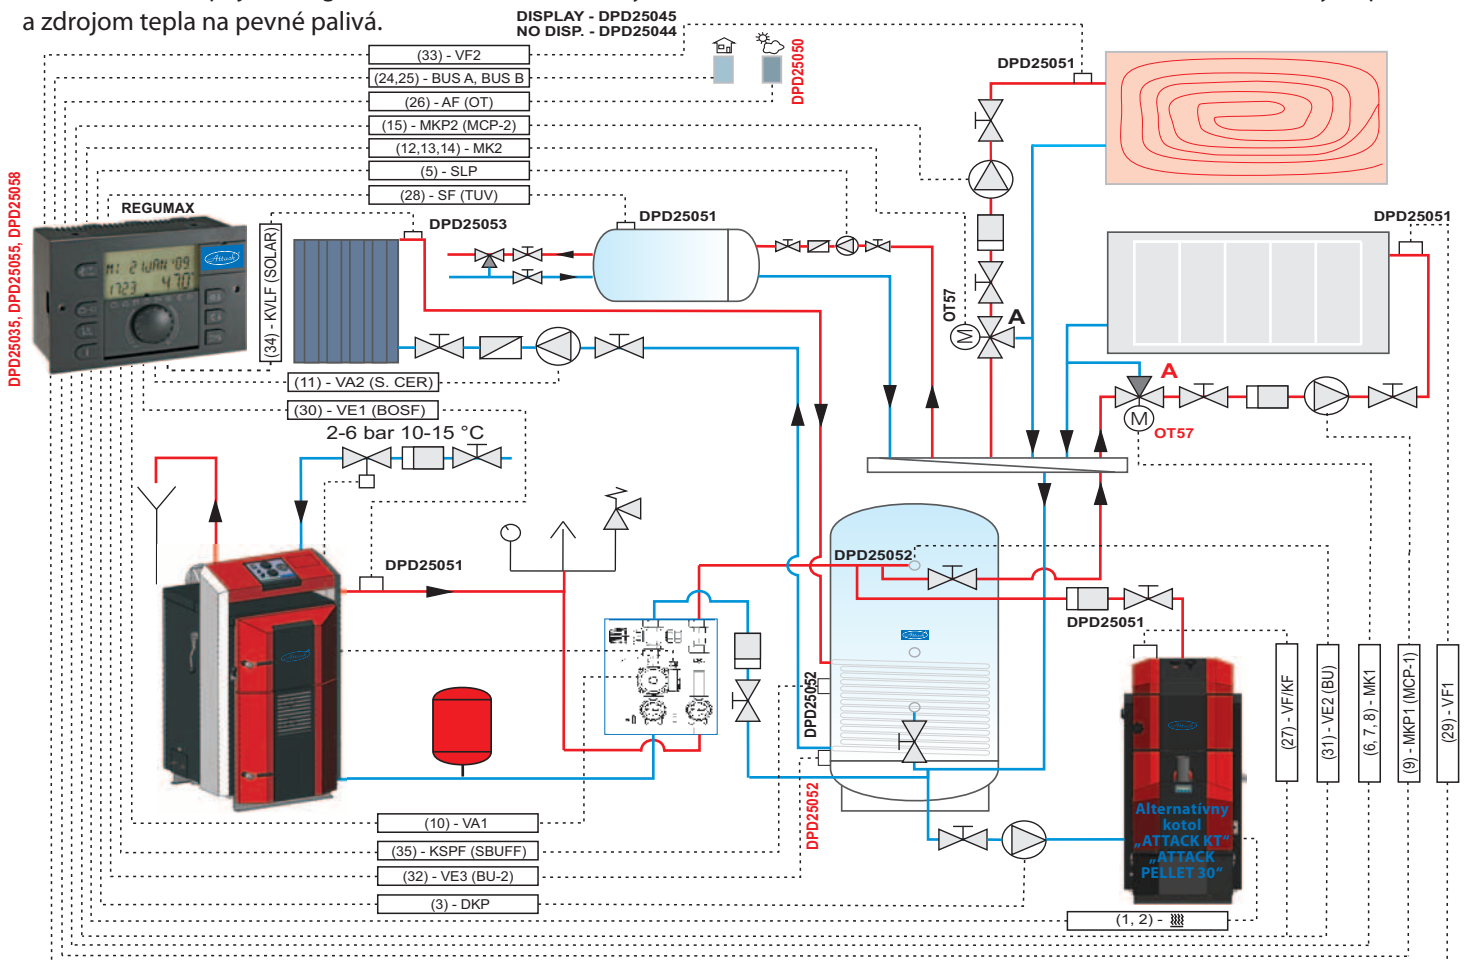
a zdrojom tepla na pevné palivá.

DISPLAY - DPD25045
NO DISP. - DPD25044

(33) - VF2
(24,25) - BUS A, BUS B
(26) - AF (OT)
(15) - MKP2 (MCP-2)
(12,13,14) - MK2
(5) - SLP
(28) - SF (TUV)

DPD25050
DPD25051
DPD25051
DPD25051
DPD25053

REGUMAX

DPD25035, DPD25055, DPD25058

(34) - KVLF (SOLAR)

(11) - VA2 (S. CER)
(30) - VE1 (BOSF)

2-6 bar 10-15 °C

OT57
A
A
OT57

DPD25052
DPD25051
DPD25051
DPD25052
DPD25052

Alternatívny kotol „ATTACK KT" „ATTACK PELLET 30"

(27) - VF/KF
(31) - VE2 (BU)
(6, 7, 8) - MK1
(9) - MKP1 (MCP-1)
(29) - VF1

(10) - VA1
(35) - KSPF (SBUFF)
(32) - VE3 (BU-2)
(3) - DKP
(1, 2) -